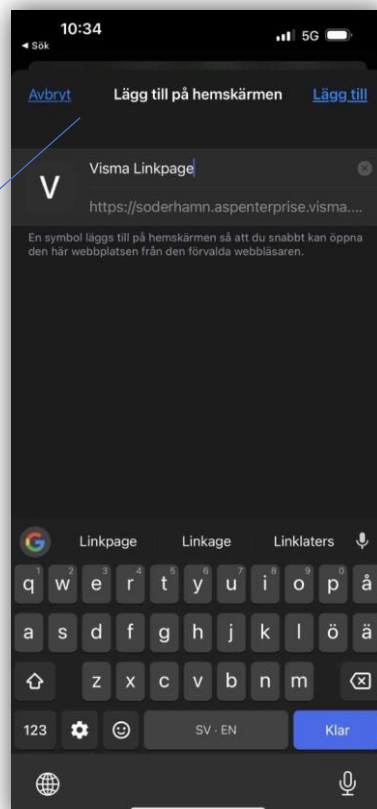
10:34
◂ Sök
5G

Avbryt
Lägg till på hemskärmen
Lägg till

V
Visma Linkpage
https://soderhamn.aspenterprise.visma....

En symbol läggs till på hemskärmen så att du snabbt kan öppna den här webbplatsen från den förvalda webbläsaren.

Linkpage
Linkage
Linklaters

1 q
2 w
3 e
4 r
5 t
6 y
7 u
8 i
9 o
0 p
å
a s d f g h j k l ö ä
z x c v b n m
123
SV · EN
Klar